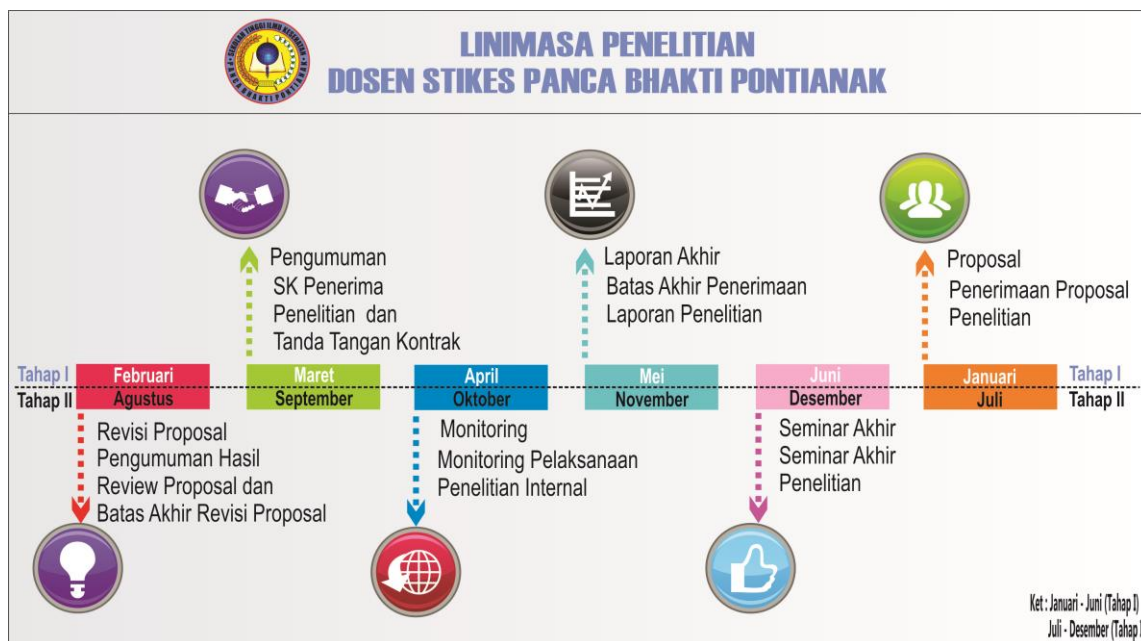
LINIMASA PENELITIAN
DOSEN STIKES PANCA BHAKTI PONTIANAK

Pengumuman
SK Penerima Penelitian dan Tanda Tangan Kontrak

Laporan Akhir
Batas Akhir Penerimaan Laporan Penelitian

Proposal
Penerimaan Proposal Penelitian

Tahap I
Tahap II

| Februari | Maret | April | Mei | Juni | Januari |
|---|---|---|---|---|---|
| Agustus | September | Oktober | November | Desember | Juli |

Tahap I
Tahap II

Revisi Proposal
Pengumuman Hasil Review Proposal dan Batas Akhir Revisi Proposal

Monitoring
Monitoring Pelaksanaan Penelitian Internal

Seminar Akhir
Seminar Akhir Penelitian

Ket : Januari - Juni (Tahap I)
Juli - Desember (Tahap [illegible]